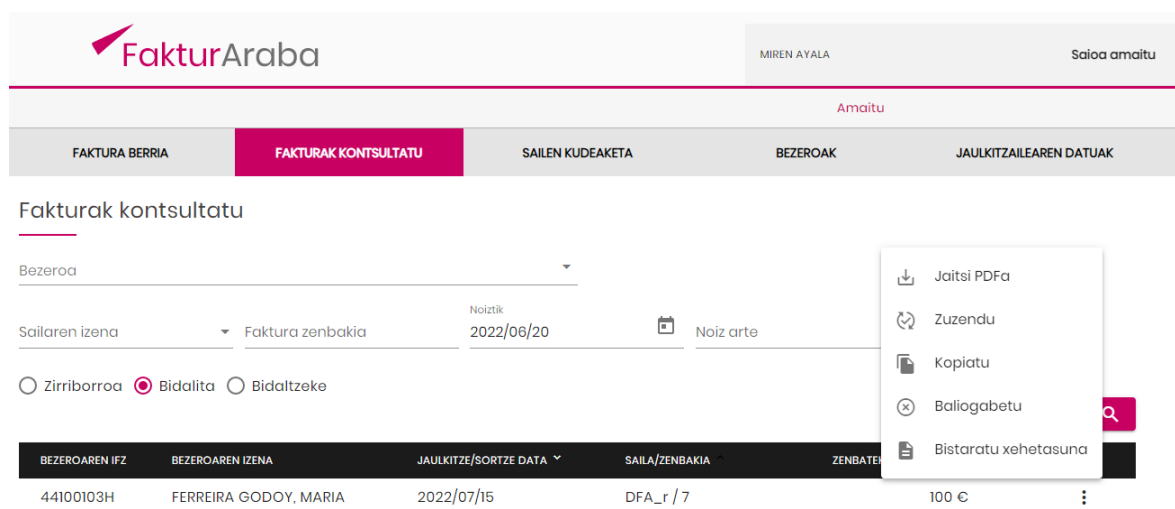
FakturAraba

MIREN AYALA

Saioa amaitu

Amaitu

FAKTURA BERRIA | FAKTURAK KONTSULTATU | SAILEN KUDEAKETA | BEZEROAK | JAULKITZAILEAREN DATUAK

Fakturak kontsultatu

Bezeroa

Sailaren izena

Faktura zenbakia

Noiztik
2022/06/20

Noiz arte

Zirriborroa
Bidalita
Bidaltzeke

Jaitsi PDFa
Zuzendu
Kopiatu
Baliogabetu
Bistaratu xehetasuna

| BEZEROAREN IFZ | BEZEROAREN IZENA | JAULKITZE/SORTZE DATA | SAILA/ZENBAKIA | ZENBATEK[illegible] |
|---|---|---|---|---|
| 44100103H | FERREIRA GODOY, MARIA | 2022/07/15 | DFA_r / 7 | 100 € |